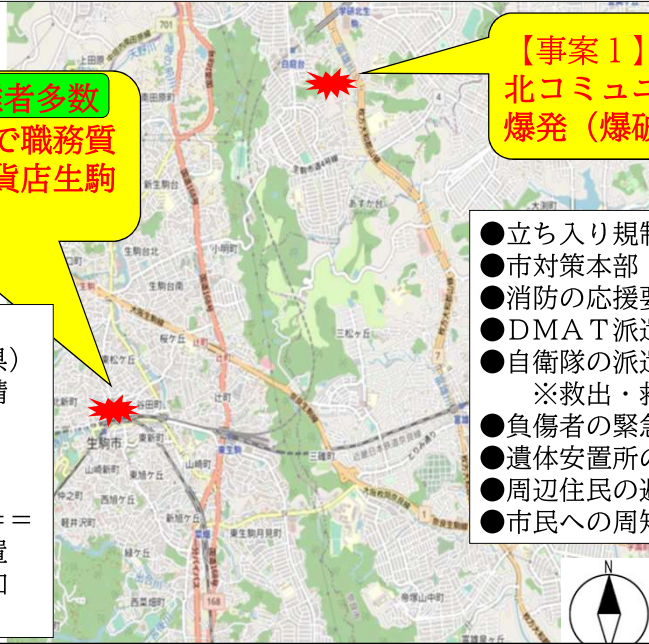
傷者多数

で職務質

貨店生駒

【事案１】

北コミュニ

爆発（爆破

県）

情

＝＝

置

口

●立ち入り規制

●市対策本部

●消防の応援要

●ＤＭＡＴ派遣

●自衛隊の派遣

※救出・救

●負傷者の緊急

●遺体安置所の

●周辺住民の避

●市民への周知

上田原

701

白庭台

あすか野

新生駒台

小明町

生駒台

桜ケ丘

三松ケ丘

辻町

元町

生駒市

東生駒

谷田町

山崎町

東新町

軽井沢町

緑ケ丘

西菜畑町

東生駒月見町

新旭ケ丘

168

三碓町

大渕町

N